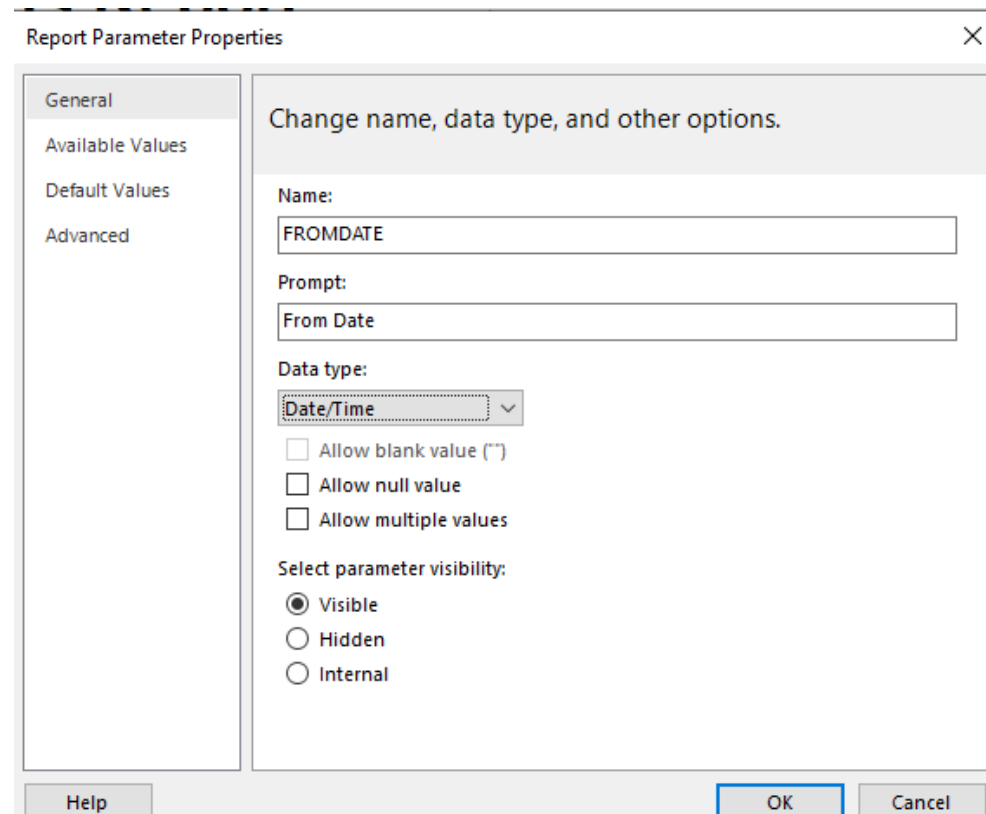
Report Parameter Properties

×

General
Available Values
Default Values
Advanced

Change name, data type, and other options.

Name:
FROMDATE

Prompt:
From Date

Data type:
Date/Time

Allow blank value ("")
Allow null value
Allow multiple values

Select parameter visibility:
Visible
Hidden
Internal

Help
OK
Cancel